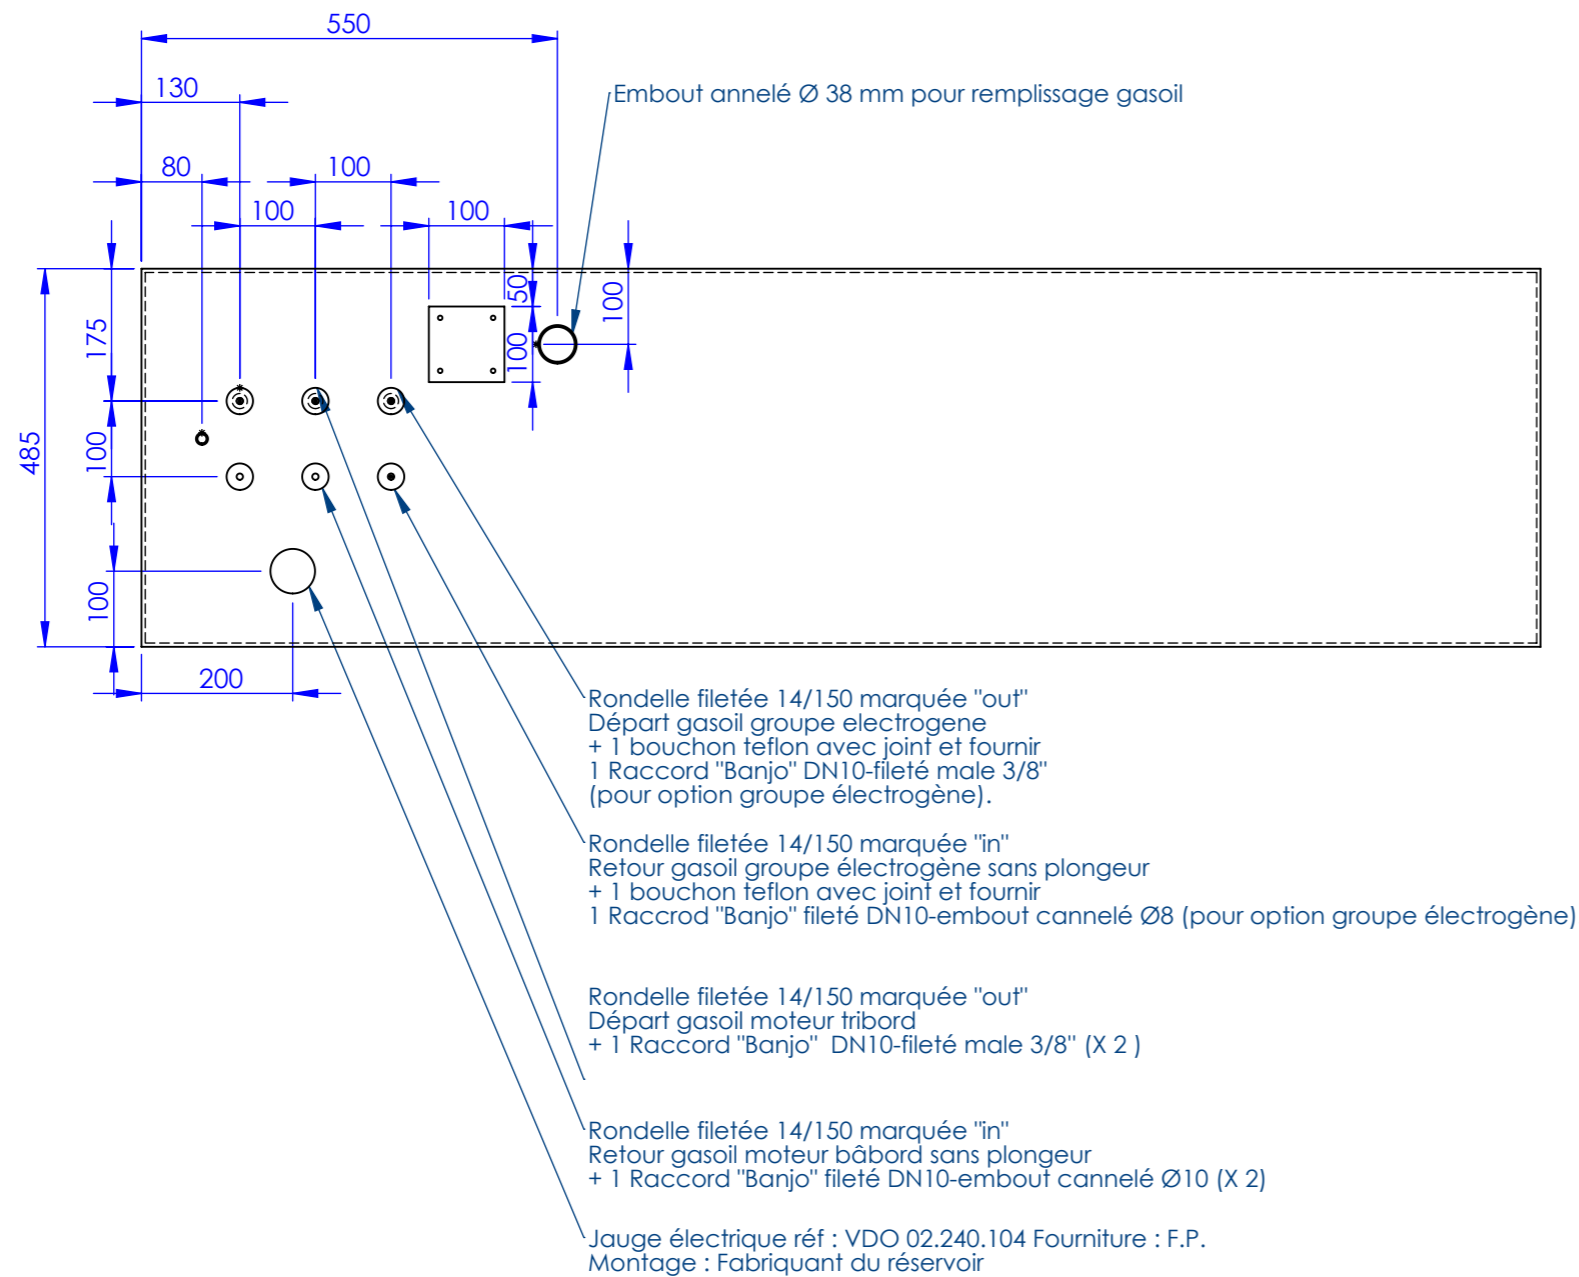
550
130
80
100
100
100
Embout annelé Ø 38 mm pour remplissage gasoil
50
100
100
175
485
100
100
200

Rondelle filetée 14/150 marquée "out"
Départ gasoil groupe electrogene
+ 1 bouchon teflon avec joint et fournir
1 Raccord "Banjo" DN10-fileté male 3/8"
(pour option groupe électrogène).

Rondelle filetée 14/150 marquée "in"
Retour gasoil groupe électrogène sans plongeur
+ 1 bouchon teflon avec joint et fournir
1 Raccrod "Banjo" fileté DN10-embout cannelé Ø8 (pour option groupe électrogène)

Rondelle filetée 14/150 marquée "out"
Départ gasoil moteur tribord
+ 1 Raccord "Banjo" DN10-fileté male 3/8" (X 2 )

Rondelle filetée 14/150 marquée "in"
Retour gasoil moteur bâbord sans plongeur
+ 1 Raccord "Banjo" fileté DN10-embout cannelé Ø10 (X 2)

Jauge électrique réf : VDO 02.240.104 Fourniture : F.P.
Montage : Fabriquant du réservoir